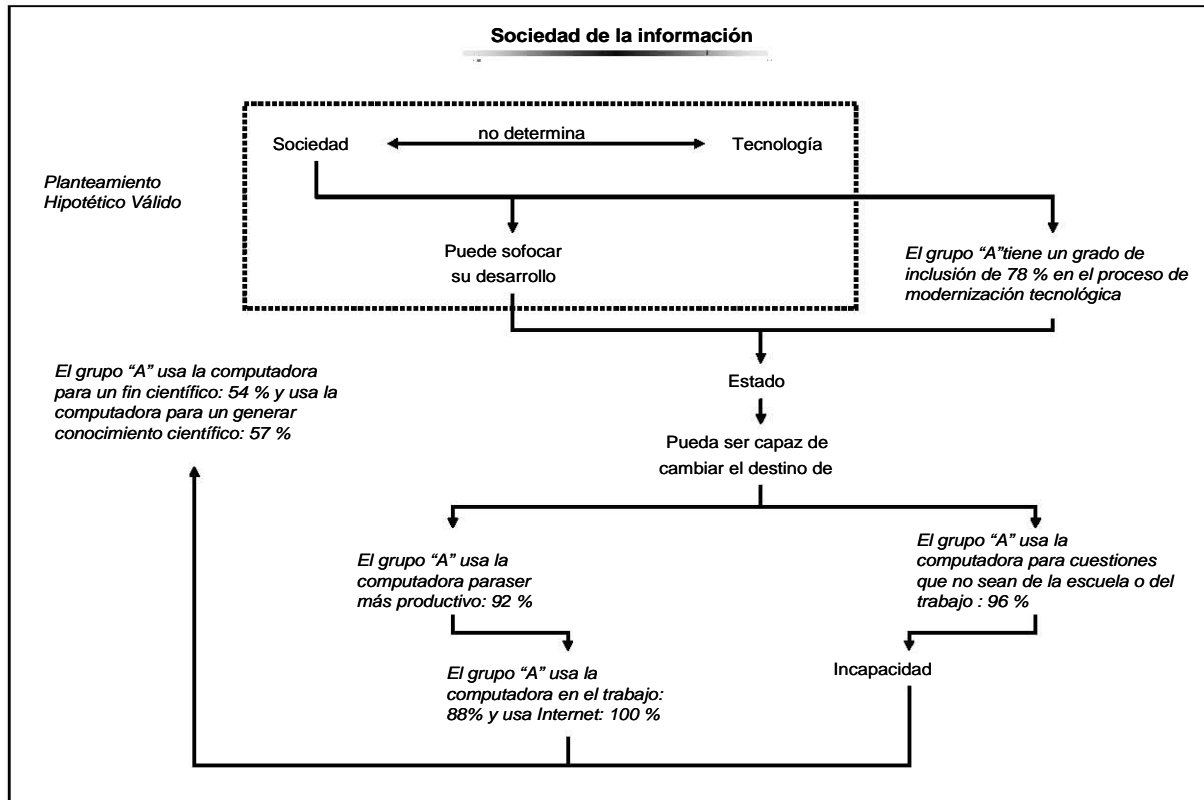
Sociedad de la información

Sociedad no determina Tecnología

Planteamiento Hipotético Válido

Puede sofocar su desarrollo

El grupo "A"tiene un grado de inclusión de 78 % en el proceso de modernización tecnológica

El grupo "A" usa la computadora para un fin científico: 54 % y usa la computadora para un generar conocimiento científico: 57 %

Estado

Pueda ser capaz de cambiar el destino de

El grupo "A" usa la computadora paraser más productivo: 92 %

El grupo "A" usa la computadora para cuestiones que no sean de la escuela o del trabajo : 96 %

El grupo "A" usa la computadora en el trabajo: 88% y usa Internet: 100 %

Incapacidad